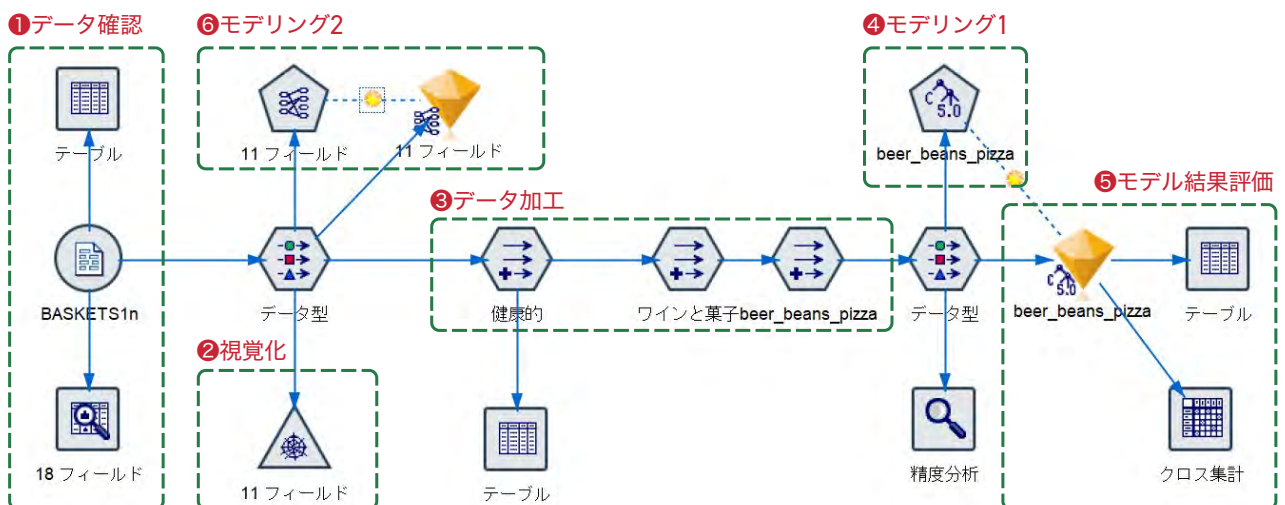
❶データ確認

テーブル

BASKETS1n

18 フィールド

❻モデリング2

11 フィールド

11 フィールド

データ型

❷視覚化

11 フィールド

❸データ加工

健康的

テーブル

ワインと菓子

beer_beans_pizza

❹モデリング1

5.0

beer_beans_pizza

データ型

精度分析

❺モデル結果評価

5.0

beer_beans_pizza

テーブル

クロス集計